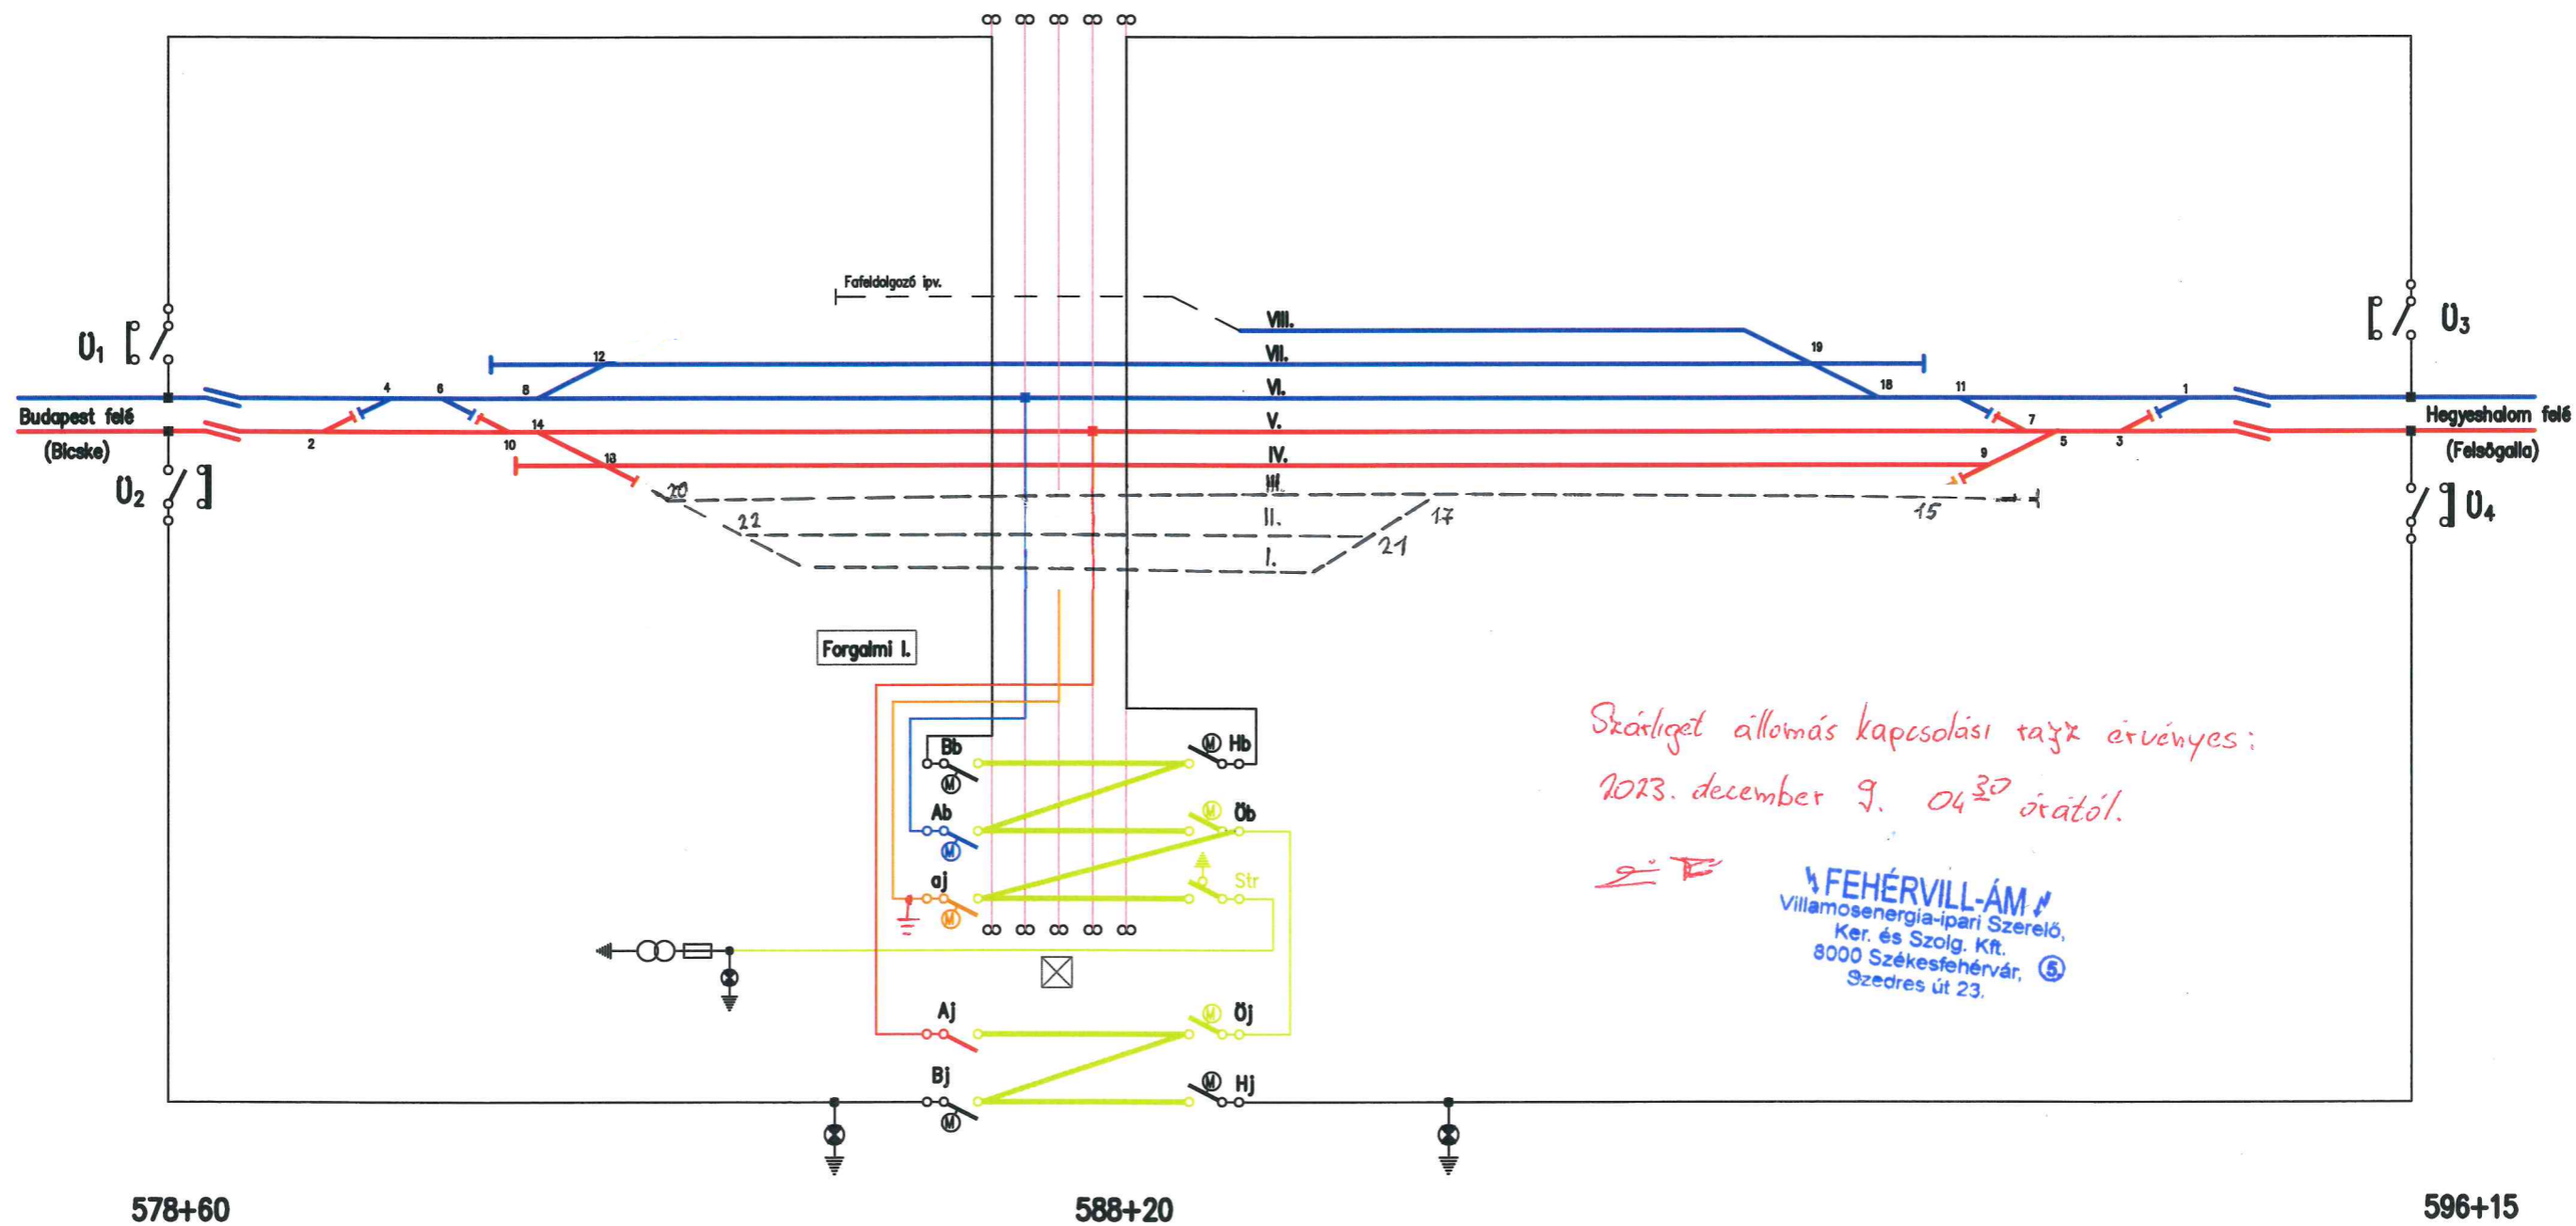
Fafeldolgozó ipv.

U$_1$

U$_2$

U$_3$

U$_4$

Budapest felé
(Bicske)

Hegyeshalom felé
(Felsőgalla)

VIII.
VII.
VI.
V.
IV.
III.
II.
I.

12
4
6
8
2
10
14
13
20
22
19
18
11
1
7
5
3
9
17
21
15

Forgalmi I.

Bb
Ab
aj
Hb
Öb
Str
Aj
Bj
Öj
Hj

Szárliget állomás kapcsolási rajz érvényes:
2023. december 9. 04$^{30}$ órától.

FEHÉRVILL-ÁM
Villamosenergia-ipari Szerelő,
Ker. és Szolg. Kft.
8000 Székesfehérvár,
Szedres út 23.
5

578+60
588+20
596+15